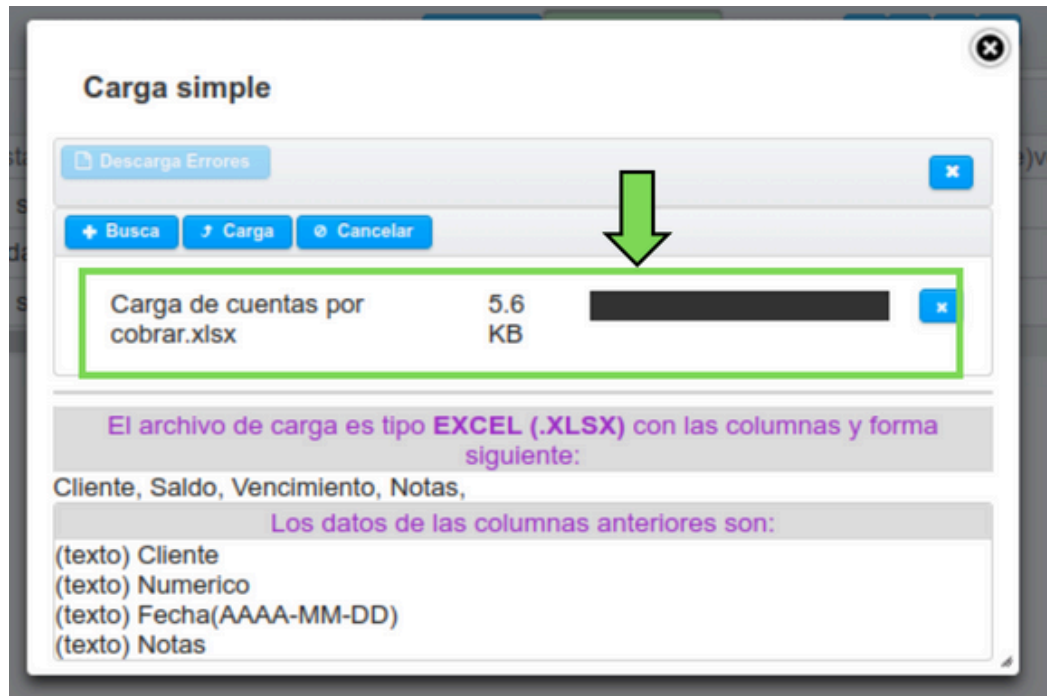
Carga simple

Descarga Errores

Busca Carga Cancelar

Carga de cuentas por cobrar.xlsx 5.6 KB

El archivo de carga es tipo EXCEL (.XLSX) con las columnas y forma siguiente:

Cliente, Saldo, Vencimiento, Notas,

Los datos de las columnas anteriores son:

(texto) Cliente
(texto) Numerico
(texto) Fecha(AAAA-MM-DD)
(texto) Notas